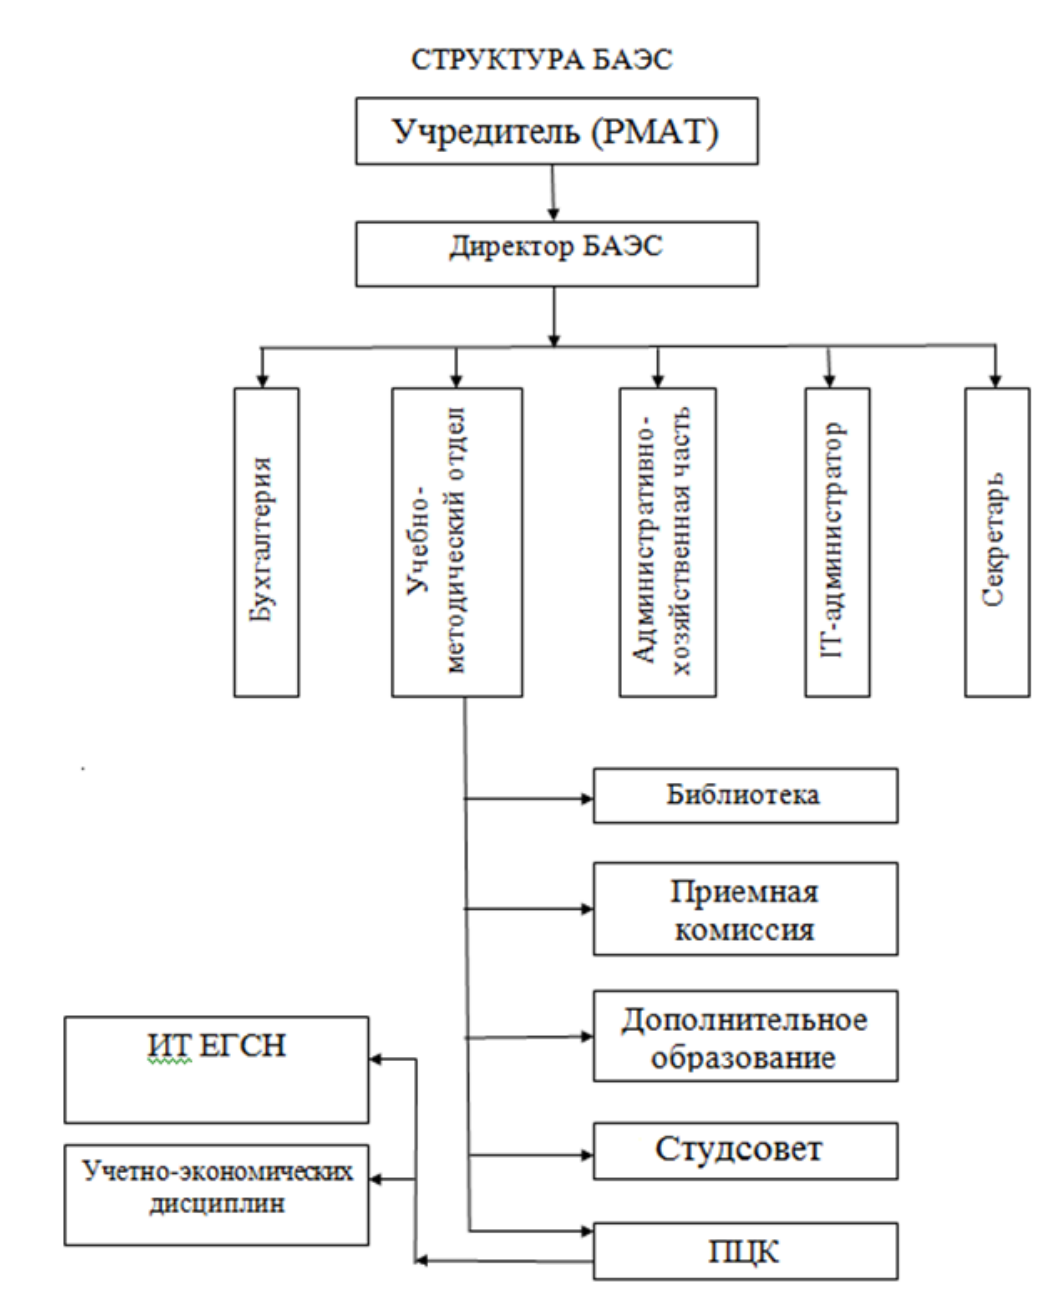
СТРУКТУРА БАЭС

Учредитель (РМАТ)

Директор БАЭС

Бухгалтерия

Учебно-методический отдел

Административно-хозяйственная часть

IT-администратор

Секретарь

Библиотека

Приемная комиссия

Дополнительное образование

Студсовет

ПЦК

ИТ ЕГСН

Учетно-экономических дисциплин